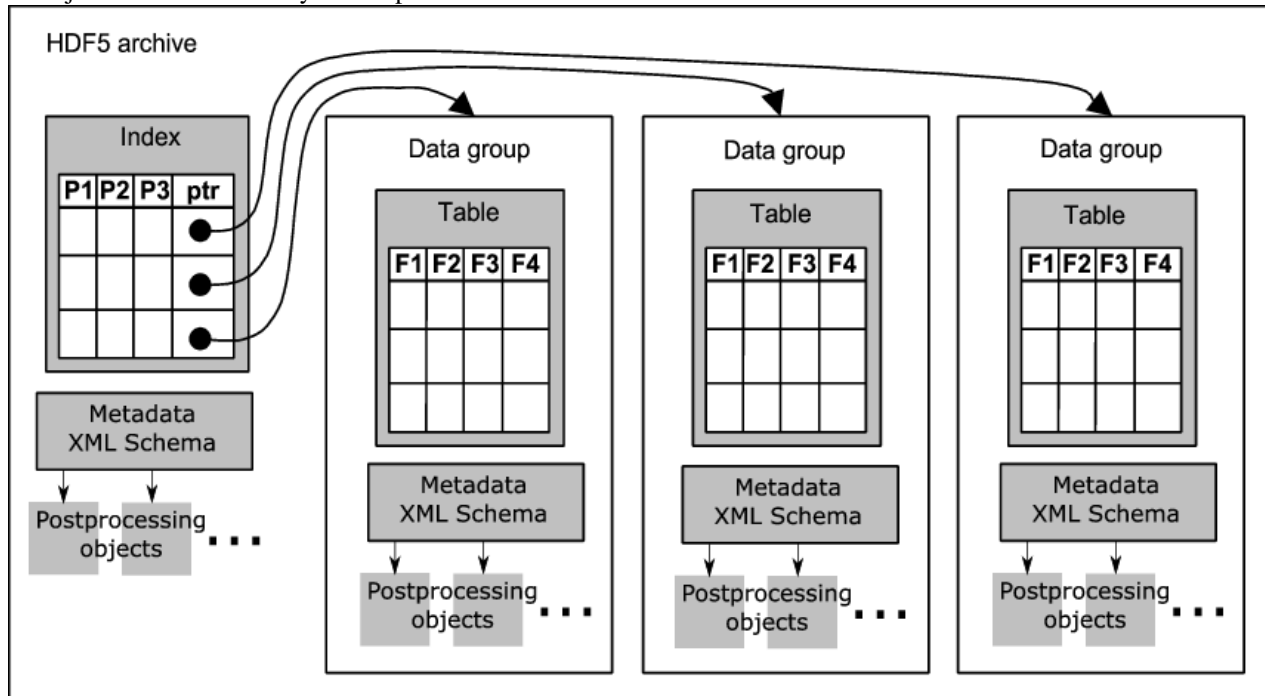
HDF5 archive

Index

| P1 | P2 | P3 | ptr |
|---|---|---|---|
| | | | |
| | | | |
| | | | |

Metadata XML Schema

Postprocessing objects ...

Data group

Table

| F1 | F2 | F3 | F4 |
|---|---|---|---|
| | | | |
| | | | |
| | | | |

Metadata XML Schema

Postprocessing objects ...

Data group

Table

| F1 | F2 | F3 | F4 |
|---|---|---|---|
| | | | |
| | | | |
| | | | |

Metadata XML Schema

Postprocessing objects ...

Data group

Table

| F1 | F2 | F3 | F4 |
|---|---|---|---|
| | | | |
| | | | |
| | | | |

Metadata XML Schema

Postprocessing objects ...